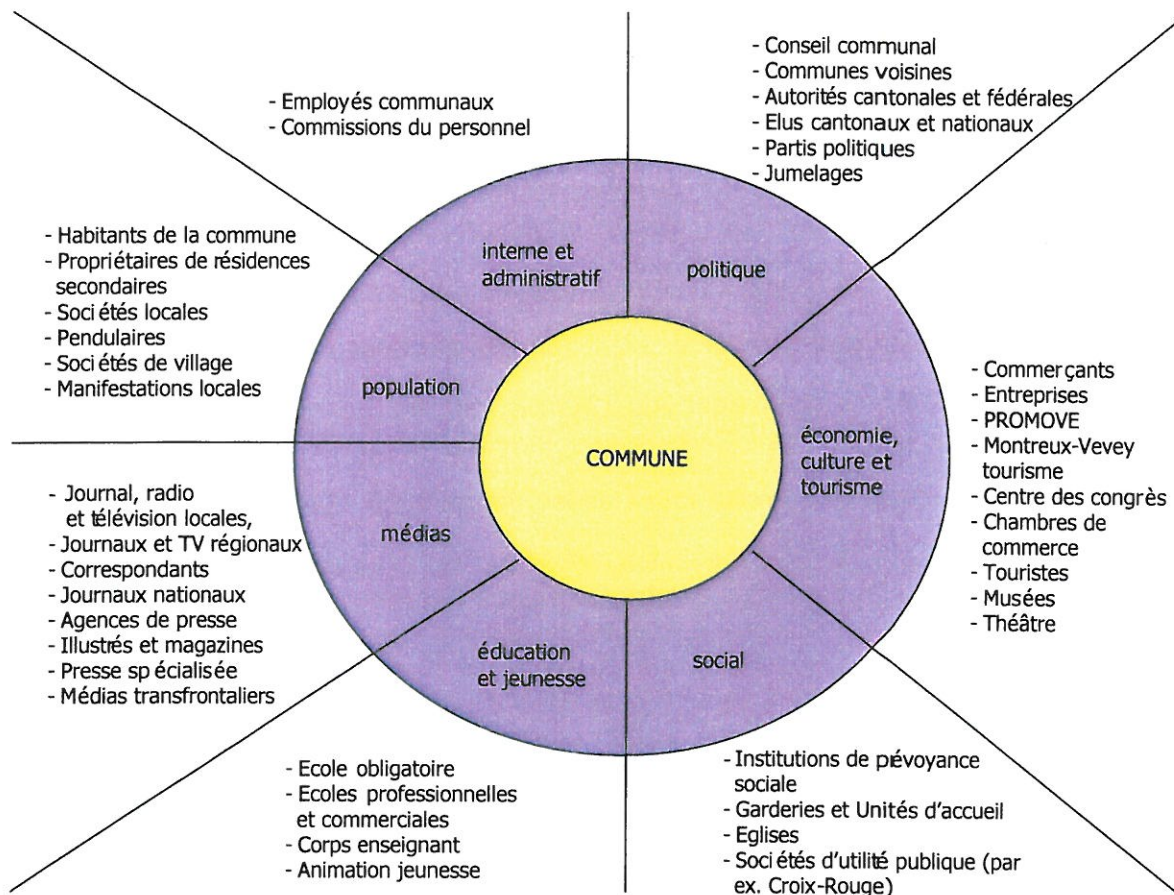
- Employés communaux
- Commissions du personnel

- Conseil communal
- Communes voisines
- Autorités cantonales et fédérales
- Elus cantonaux et nationaux
- Partis politiques
- Jumelages

- Habitants de la commune
- Propriétaires de résidences secondaires
- Sociétés locales
- Pendulaires
- Sociétés de village
- Manifestations locales

interne et administratif

politique

population

COMMUNE

économie, culture et tourisme

médias

éducation et jeunesse

social

- Commerçants
- Entreprises
- PROMOVE
- Montreux-Vevey tourisme
- Centre des congrès
- Chambres de commerce
- Touristes
- Musées
- Théâtre

- Journal, radio et télévision locales,
- Journaux et TV régionaux
- Correspondants
- Journaux nationaux
- Agences de presse
- Illustrés et magazines
- Presse spécialisée
- Médias transfrontaliers

- Ecole obligatoire
- Ecoles professionnelles et commerciales
- Corps enseignant
- Animation jeunesse

- Institutions de prévoyance sociale
- Garderies et Unités d'accueil
- Eglises
- Sociétés d'utilité publique (par ex. Croix-Rouge)